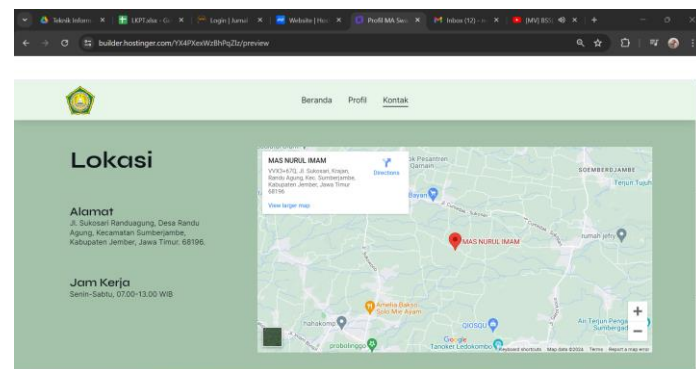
Teknik Inform × | LKPT.xlsx - Go × | Login | Jurnal × | Website | Hos × | Profil MA Swa × | Inbox (12) - × | [MV] BSS × | +

builder.hostinger.com/YX4PXexWzBhPqZlz/preview

Beranda Profil Kontak

Lokasi

Alamat
Jl. Sukosari Randuagung, Desa Randu Agung, Kecamatan Sumberjambe, Kabupaten Jember, Jawa Timur. 68196.

Jam Kerja
Senin-Sabtu, 07.00-13.00 WIB

MAS NURUL IMAM
VVX3+67Q, Jl. Sukosari, Krajan, Randu Agung, Kec. Sumberjambe, Kabupaten Jember, Jawa Timur 68196
Directions
View larger map

ok Pesantren
Darnain
Bayan
SOEMBERDJAMBE
Terjun Tuju
MAS NURUL IMAM
rumah jefry
Amelia Bakso Solo Mie Ayam
nahakomp
GIOSQU
Air Terjun Penga Sumbergad
probolinggo
Google
Tanoker Ledokombo
Keyboard shortcuts Map data ©2024 Terms Report a map error
+
−